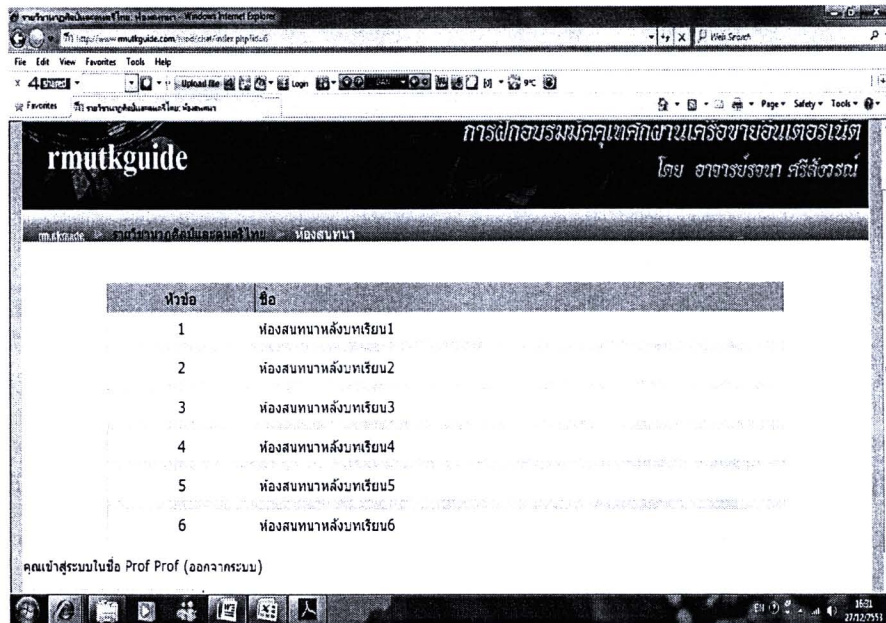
รายวิชานาฏศิลป์และดนตรีไทย: ห้องสนทนา - Windows Internet Explorer

http://www.rmutkguide.com/mod/chat/index.php?id=6

Web Search

File Edit View Favorites Tools Help

Upload file Login

Favorites รายวิชานาฏศิลป์และดนตรีไทย: ห้องสนทนา

Page Safety Tools

rmutkguide

การฝึกอบรมนักคุเทคโนโลยีเครือข่ายอินเตอร์เน็ต

โดย อาจารย์รจนา ศรีสังวรณ์

rmutkguide ▶ รายวิชานาฏศิลป์และดนตรีไทย ▶ ห้องสนทนา

| หัวข้อ | ชื่อ |
|---|---|
| 1 | ห้องสนทนาหลังบทเรียน1 |
| 2 | ห้องสนทนาหลังบทเรียน2 |
| 3 | ห้องสนทนาหลังบทเรียน3 |
| 4 | ห้องสนทนาหลังบทเรียน4 |
| 5 | ห้องสนทนาหลังบทเรียน5 |
| 6 | ห้องสนทนาหลังบทเรียน6 |

คุณเข้าสู่ระบบในชื่อ Prof Prof (ออกจากระบบ)

EN 16:21 27/12/2553